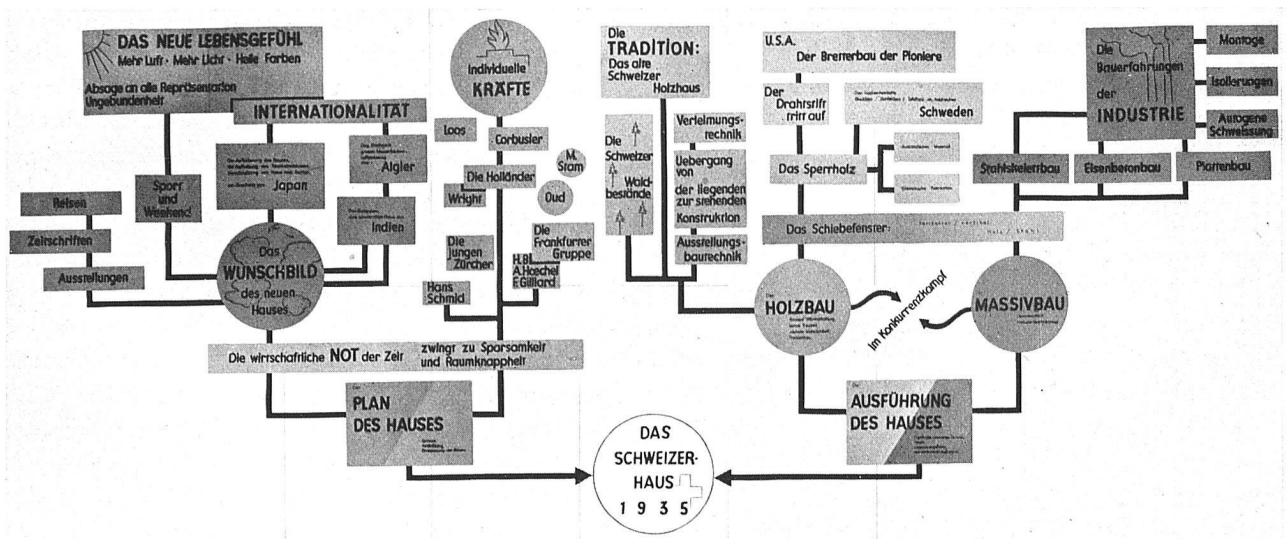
DAS NEUE LEBENSGEFÜHL
Mehr Luft · Mehr Licht · Helle Farben
Absage an alle Repräsentation
Ungebundenheit

INTERNATIONALITÄT

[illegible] Japan

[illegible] Algier

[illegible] Indien

Sport und Weekend

Reisen

Zeitschriften

Ausstellungen

Das WUNSCHBILD des neuen Hauses

Individuelle KRÄFTE

Loos

Corbusier

M. Stam

Die Holländer

Oud

Wright

Die Jungen Zürcher

Die Frankfurter Gruppe

Hans Schmid

H.Bl. A.Hoechel F.Gilliard

Die wirtschaftliche NOT der Zeit zwingt zu Sparsamkeit und Raumknappheit

PLAN DES HAUSES

Die TRADITION: Das alte Schweizer Holzhaus

Die Schweizer Waldbestände

Verleimungstechnik

Uebergang von der liegenden zur stehenden Konstruktion

Ausstellungsbautechnik

U.S.A. Der Bretterbau der Pioniere

Der Drahtstift tritt auf

Schweden

Das Sperrholz

Das Schiebefenster

HOLZBAU

Im Konkurrenzkampf

MASSIVBAU

AUSFÜHRUNG DES HAUSES

Die Bauerfahrungen der INDUSTRIE

Montage

Isolierungen

Autogene Schweissung

Stahlskelettbau

Eisenbetonbau

Plattenbau

DAS SCHWEIZER-HAUS 1 9 3 5